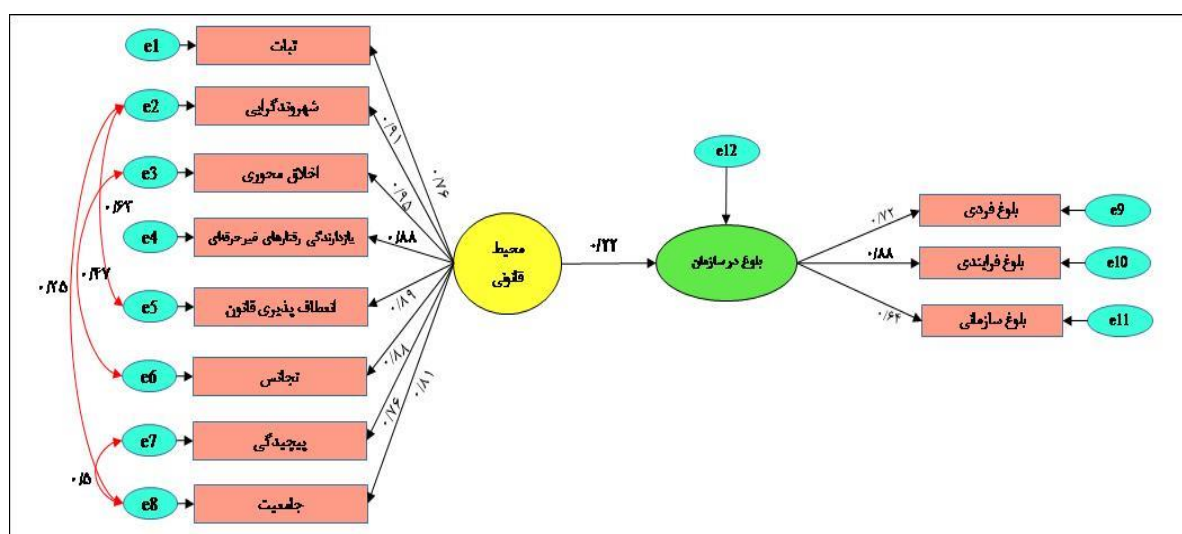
e1
ثبات
e2
شهروندگرایی
e3
اخلاق محوری
e4
بازدارندگی رفتارهای غیرحرفه‌ای
e5
انعطاف پذیری قانون
e6
تجانس
e7
پیچیدگی
e8
جامعیت
۰/۶۳
۰/۴۷
۰/۲۵
۰/۵
۰/۹۱
۰/۷۶
۰/۹۵
۰/۸۸
۰/۸۹
۰/۸۸
۰/۷۶
۰/۸۱
محیط قانونی
۰/۲۲
e12
بلوغ در سازمان
۰/۷۲
۰/۸۸
۰/۶۴
بلوغ فردی
بلوغ فرایندی
بلوغ سازمانی
e9
e10
e11